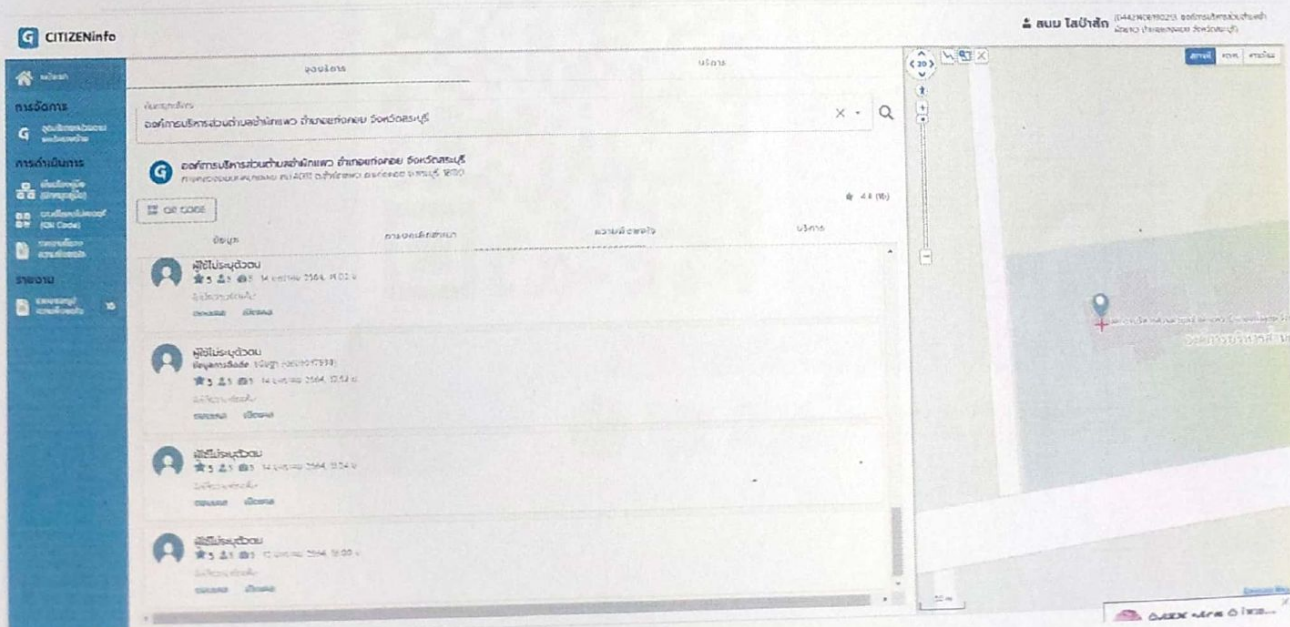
CITIZENinfo

สนม โสป่าสัก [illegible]

หน้าแรก

การจัดการ

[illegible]

การดำเนินการ

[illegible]

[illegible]

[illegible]

รายงาน

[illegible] 15

ของบริการ

บริการ

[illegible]

องค์การบริหารส่วนตำบลซำผักแพว อำเภอแก่งคอย จังหวัดสระบุรี

องค์การบริหารส่วนตำบลซำผักแพว อำเภอแก่งคอย จังหวัดสระบุรี

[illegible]

QR CODE

4.8 (16)

ข้อมูล

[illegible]

ความคิดเห็น

บริการ

ผู้ใช้ไม่ระบุตัวตน

★5 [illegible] 14 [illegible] 2564, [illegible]

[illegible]

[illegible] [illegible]

ผู้ใช้ไม่ระบุตัวตน

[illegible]

★5 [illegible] 14 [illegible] 2564, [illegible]

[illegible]

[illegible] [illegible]

ผู้ใช้ไม่ระบุตัวตน

★5 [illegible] 14 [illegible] 2564, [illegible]

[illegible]

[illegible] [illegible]

ผู้ใช้ไม่ระบุตัวตน

★5 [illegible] 12 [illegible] 2564, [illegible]

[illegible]

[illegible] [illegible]

20

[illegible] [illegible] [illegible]

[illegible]

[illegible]